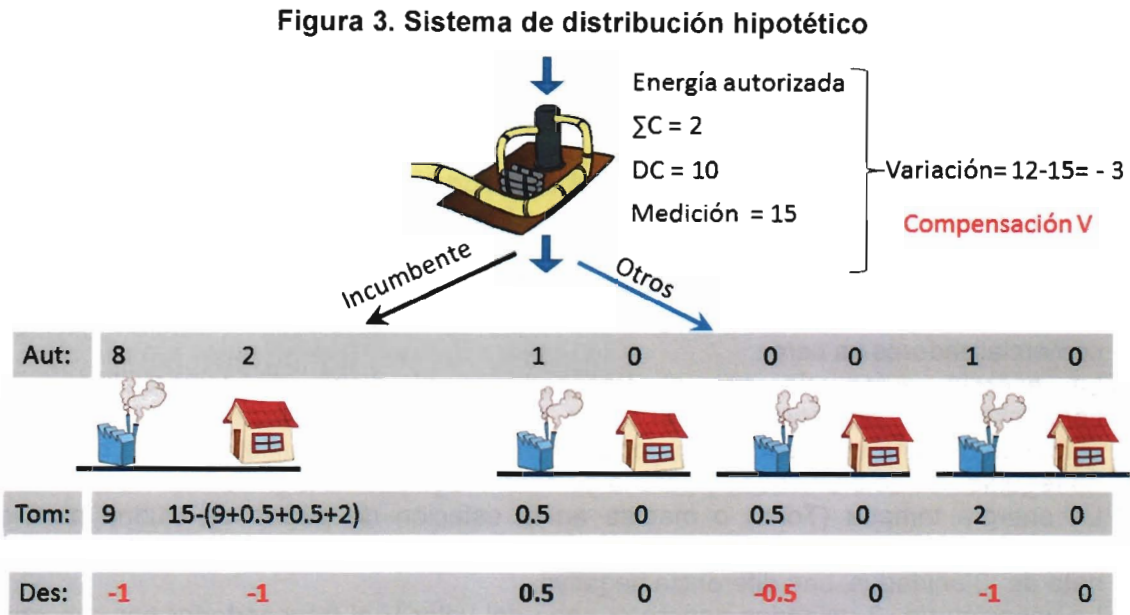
Figura 3. Sistema de distribución hipotético

Energía autorizada
$\sum C = 2$
DC = 10
Medición = 15

Variación= 12-15= - 3

Compensación V

Incumbente

Otros

| Aut: | 8 | 2 | 1 | 0 | 0 | 0 | 1 | 0 |
|---|---|---|---|---|---|---|---|---|
| Tom: | 9 | 15-(9+0.5+0.5+2) | 0.5 | 0 | 0.5 | 0 | 2 | 0 |
| Des: | -1 | -1 | 0.5 | 0 | -0.5 | 0 | -1 | 0 |